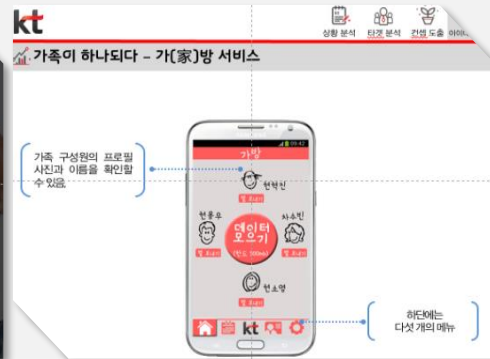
kt

상황 분석 타겟 분석 컨셉 도출 아이디

가족이 하나되다 – 가(家)방 서비스

가족 구성원의 프로필 사진과 이름을 확인할 수 있음.

가방

현덕진

현종우

데이터 모으기

차소민

현소영

kt

하단에는 다섯 개의 메뉴